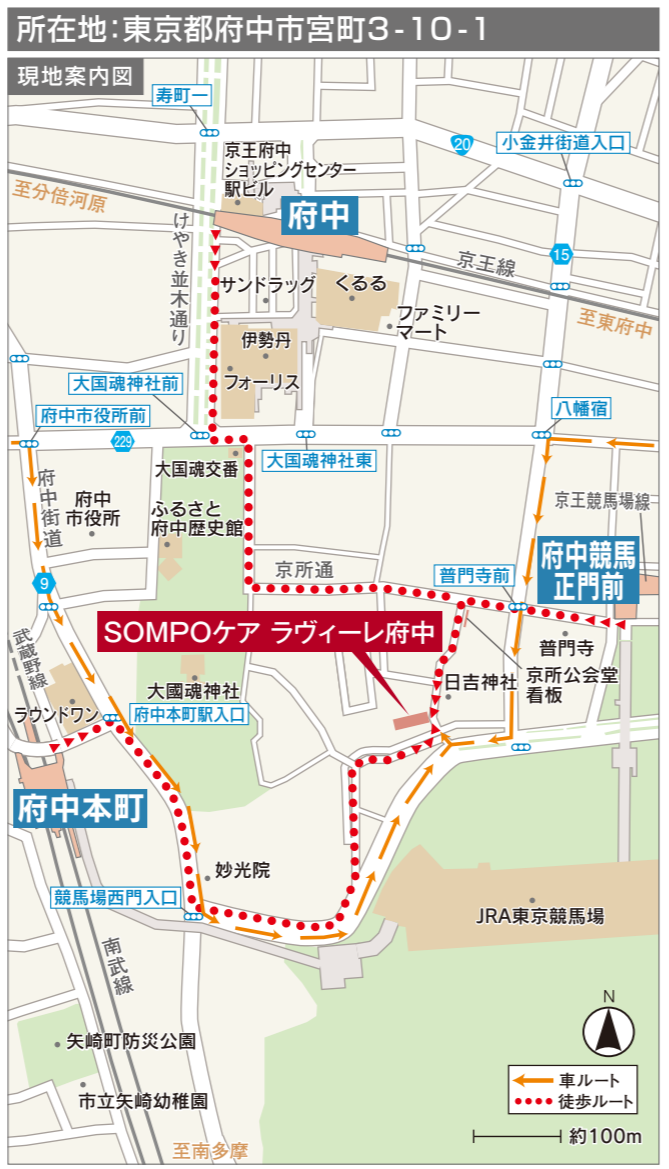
所在地:東京都府中市宮町3-10-1

現地案内図

寿町一
20
小金井街道入口
京王府中ショッピングセンター駅ビル
府中
至分倍河原
けやき並木通り
京王線
15
サンドラッグ
くるる
ファミリーマート
至東府中
伊勢丹
フォーリス
大国魂神社前
府中市役所前
八幡宿
229
大国魂交番
大国魂神社東
府中街道
府中市役所
ふるさと府中歴史館
京王競馬場線
京所通
府中競馬正門前
9
普門寺前
SOMPOケア ラヴィーレ府中
普門寺
武蔵野線
大國魂神社
日吉神社
京所公会堂看板
ラウンドワン
府中本町駅入口
府中本町
妙光院
競馬場西門入口
JRA東京競馬場
南武線
N
矢崎町防災公園
車ルート
徒歩ルート
市立矢崎幼稚園
約100m
至南多摩